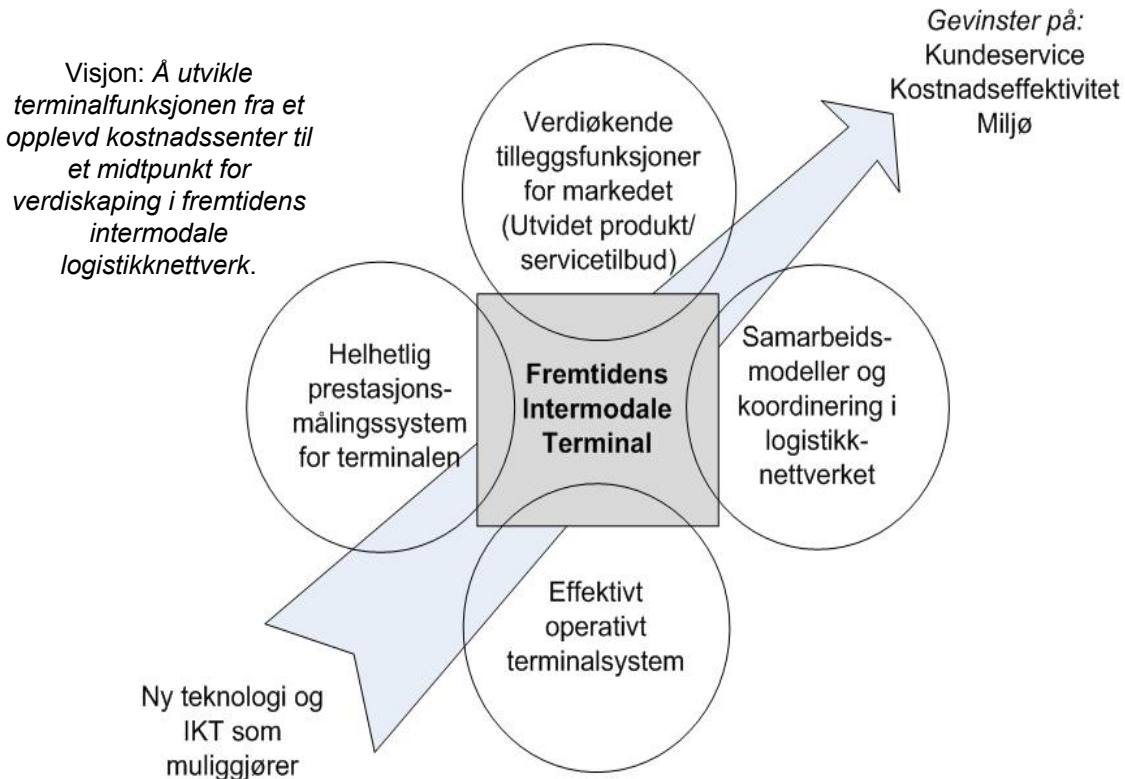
Visjon: *Å utvikle terminalfunksjonen fra et opplevd kostnadssenter til et midtpunkt for verdiskaping i fremtidens intermodale logistikknettverk*.

*Gevinster på:*
Kundeservice
Kostnadseffektivitet
Miljø

Verdiøkende tilleggsfunksjoner for markedet (Utvidet produkt/ servicetilbud)

Helhetlig prestasjonsmålingssystem for terminalen

**Fremtidens Intermodale Terminal**

Samarbeidsmodeller og koordinering i logistikknettverket

Effektivt operativt terminalsystem

Ny teknologi og IKT som muliggjører